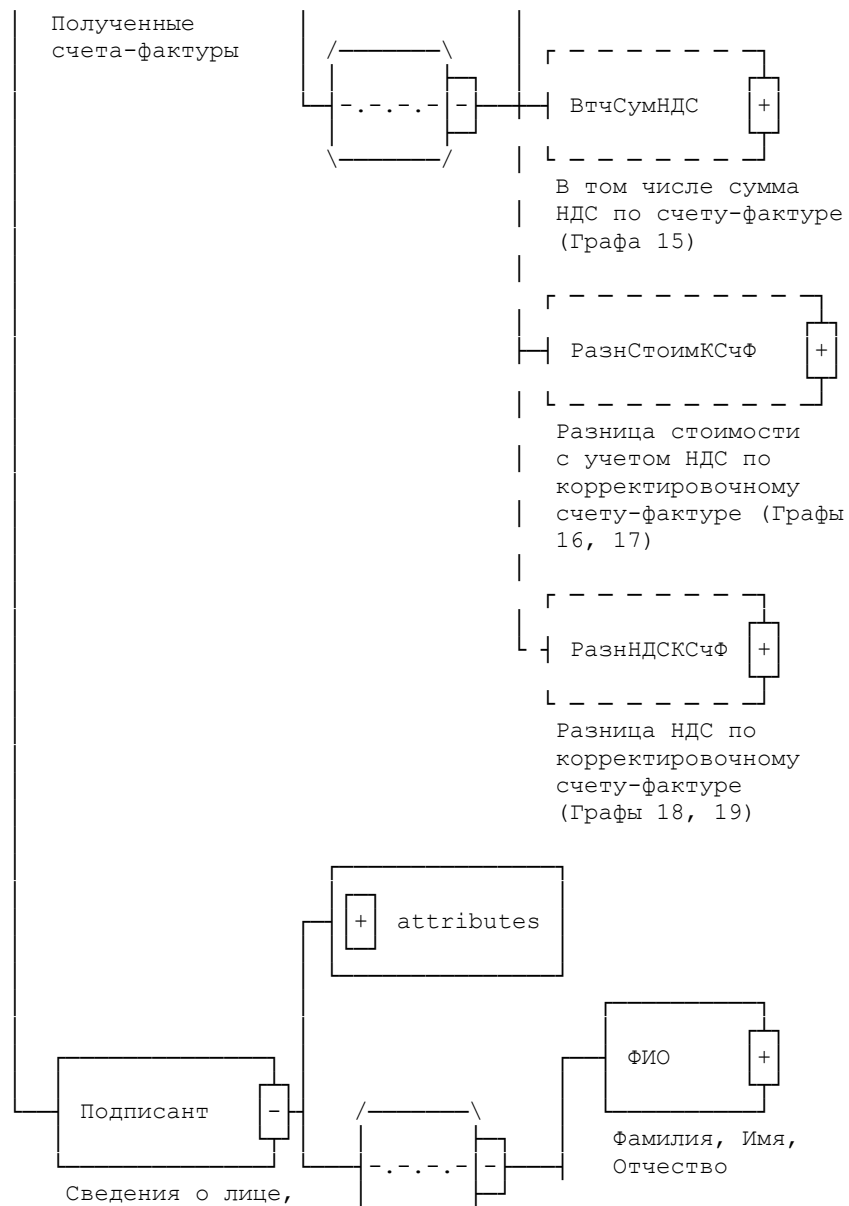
Полученные счета-фактуры

-.-.-.-

-

ВтчСумНДС

+

В том числе сумма НДС по счету-фактуре (Графа 15)

РазнСтоимКСчФ

+

Разница стоимости с учетом НДС по корректировочному счету-фактуре (Графы 16, 17)

РазнНДСКСчФ

+

Разница НДС по корректировочному счету-фактуре (Графы 18, 19)

+

attributes

ФИО

+

Фамилия, Имя, Отчество

Подписант

-

-.-.-.-

-

Сведения о лице,